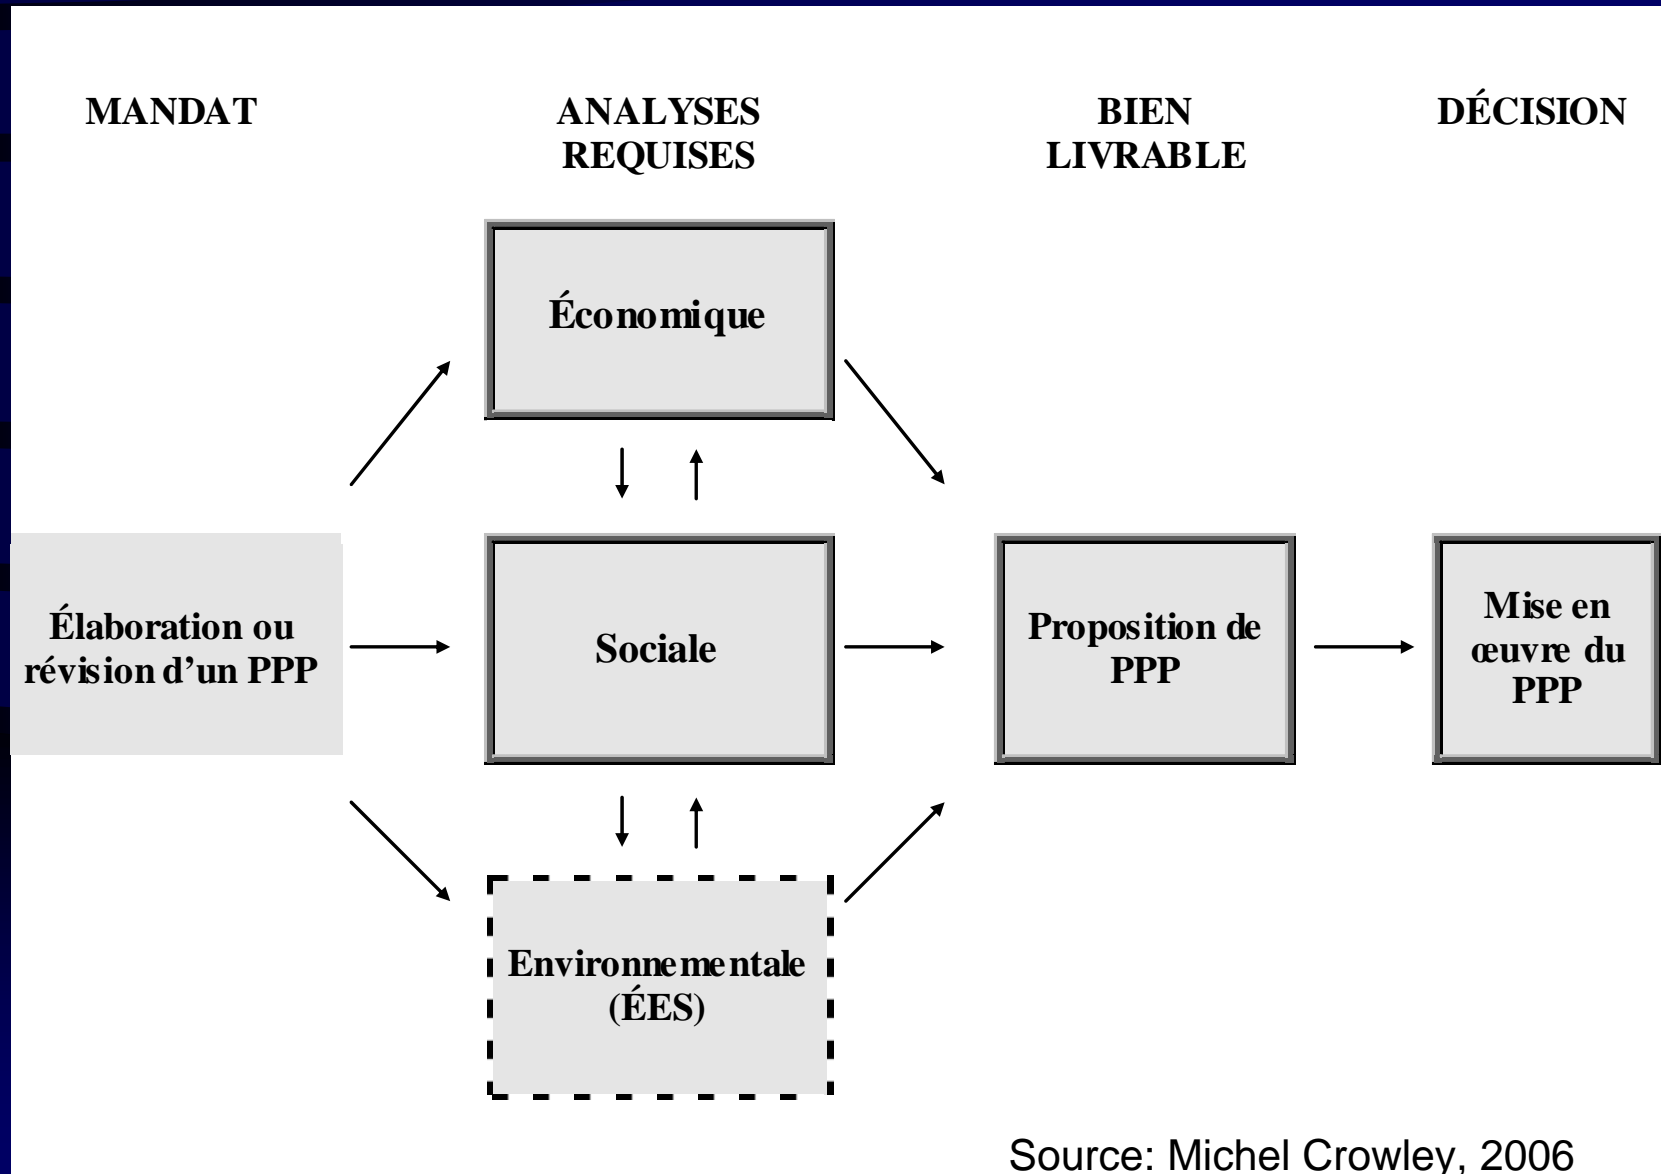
MANDAT

ANALYSES REQUISES

BIEN LIVRABLE

DÉCISION

Économique

Élaboration ou révision d'un PPP

Sociale

Proposition de PPP

Mise en œuvre du PPP

Environnementale (ÉES)

Source: Michel Crowley, 2006